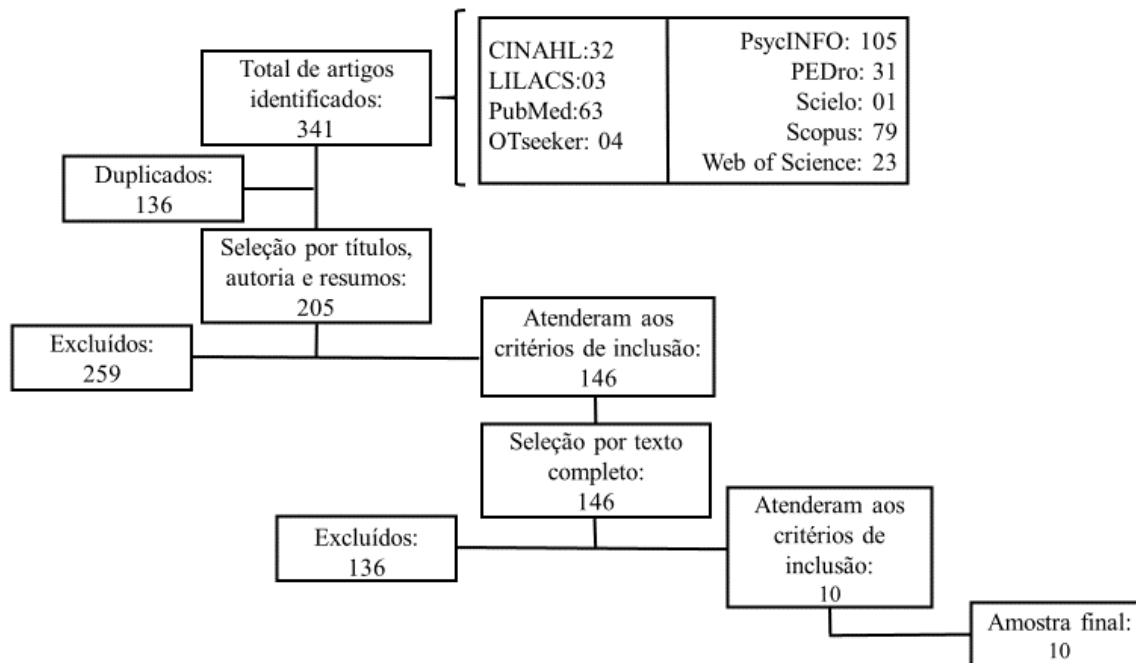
Total de artigos identificados: 341

CINAHL:32
LILACS:03
PubMed:63
OTseeker: 04

PsycINFO: 105
PEDro: 31
Scielo: 01
Scopus: 79
Web of Science: 23

Duplicados: 136

Seleção por títulos, autoria e resumos: 205

Excluídos: 259

Atenderam aos critérios de inclusão: 146

Seleção por texto completo: 146

Excluídos: 136

Atenderam aos critérios de inclusão: 10

Amostra final: 10